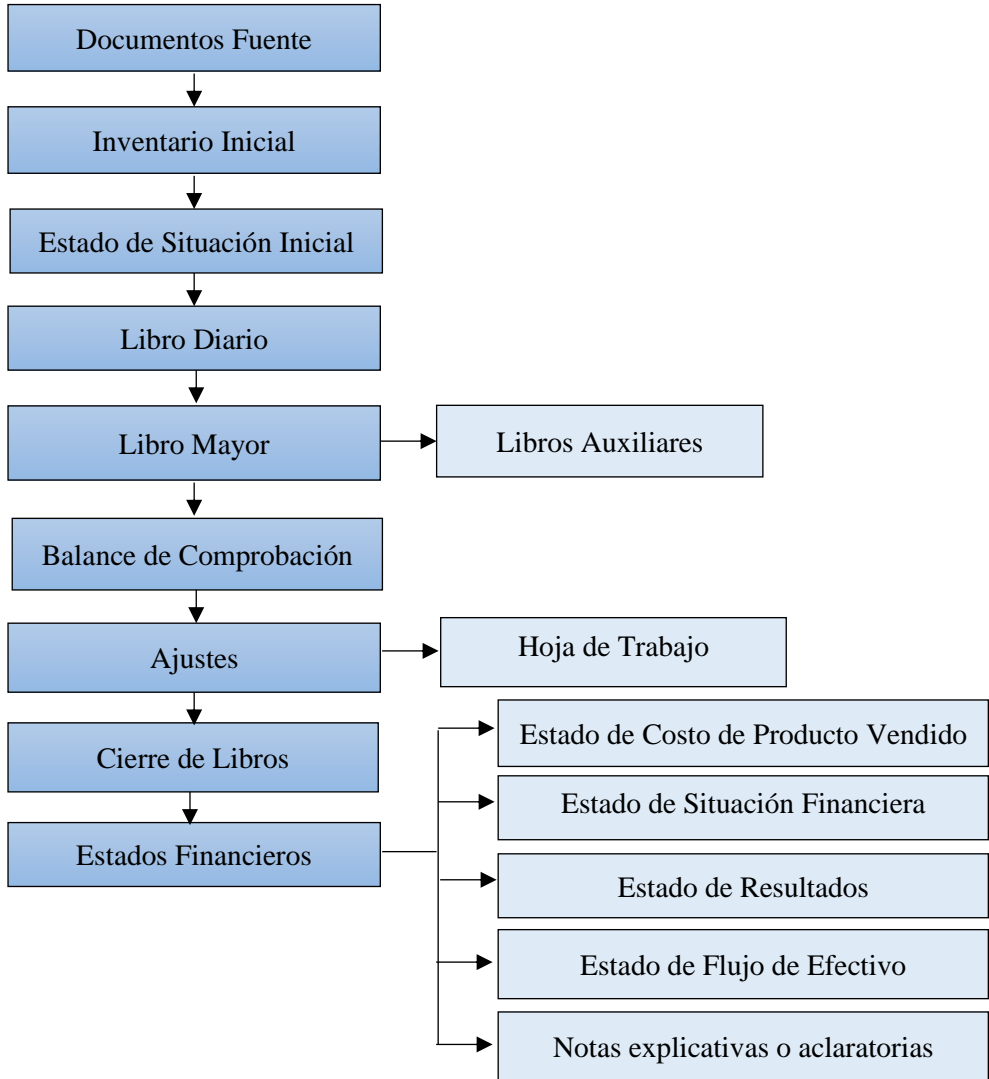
Documentos Fuente

Inventario Inicial

Estado de Situación Inicial

Libro Diario

Libro Mayor

Libros Auxiliares

Balance de Comprobación

Ajustes

Hoja de Trabajo

Cierre de Libros

Estados Financieros

Estado de Costo de Producto Vendido

Estado de Situación Financiera

Estado de Resultados

Estado de Flujo de Efectivo

Notas explicativas o aclaratorias